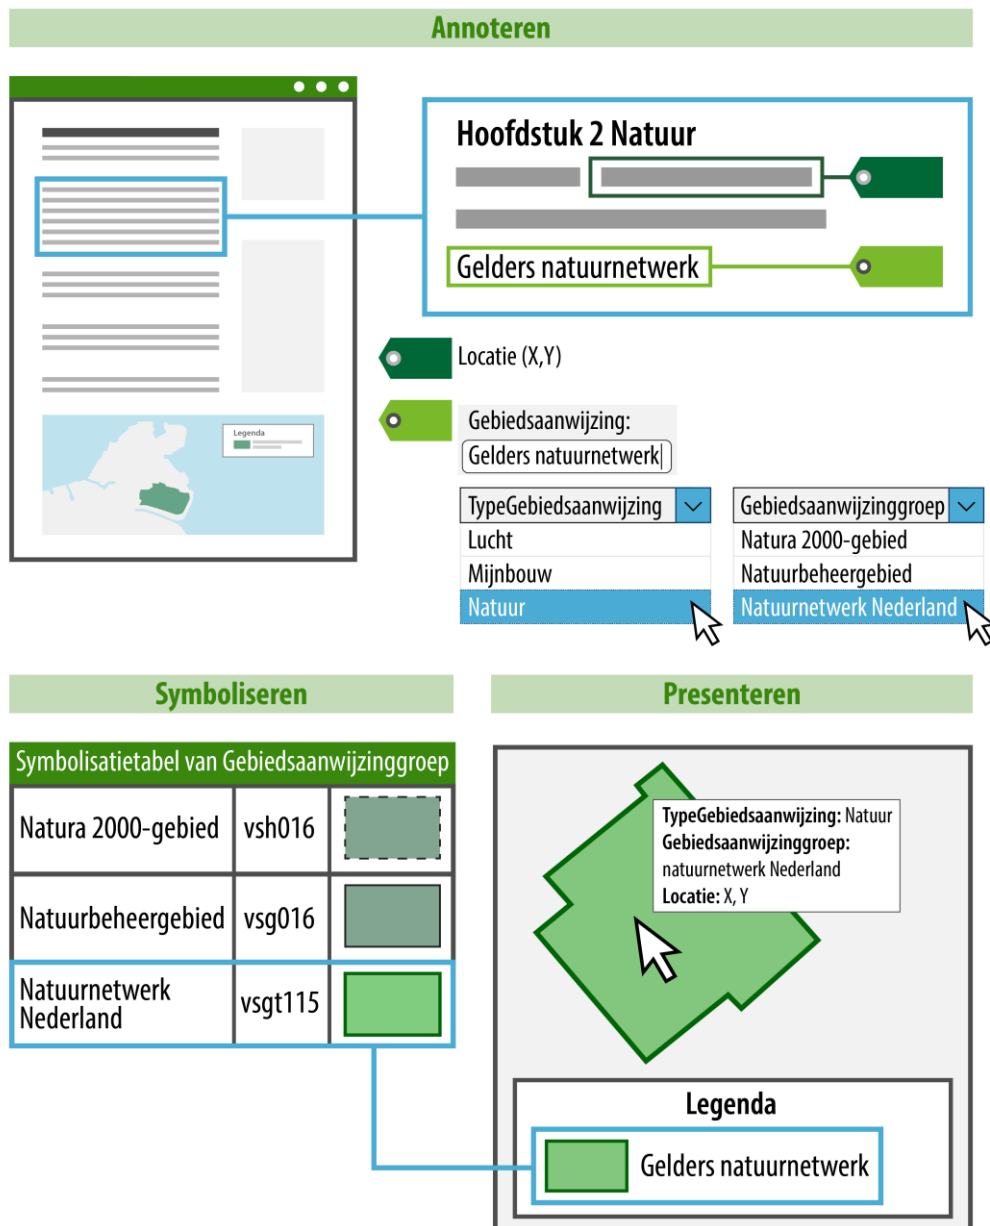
Annoteren

Legenda

Hoofdstuk 2 Natuur

Gelders natuurnetwerk

Locatie (X,Y)

Gebiedsaanwijzing:

Gelders natuurnetwerk

TypeGebiedsaanwijzing
Lucht
Mijnbouw
Natuur

Gebiedsaanwijzinggroep
Natura 2000-gebied
Natuurbeheergebied
Natuurnetwerk Nederland

Symboliseren

Symbolisatietabel van Gebiedsaanwijzinggroep

| | | |
|---|---|---|
| Natura 2000-gebied | vsh016 | |
| Natuurbeheergebied | vsg016 | |
| Natuurnetwerk Nederland | vsgt115 | |

Presenteren

**TypeGebiedsaanwijzing:** Natuur
**Gebiedsaanwijzinggroep:** natuurnetwerk Nederland
**Locatie:** X, Y

Legenda

Gelders natuurnetwerk